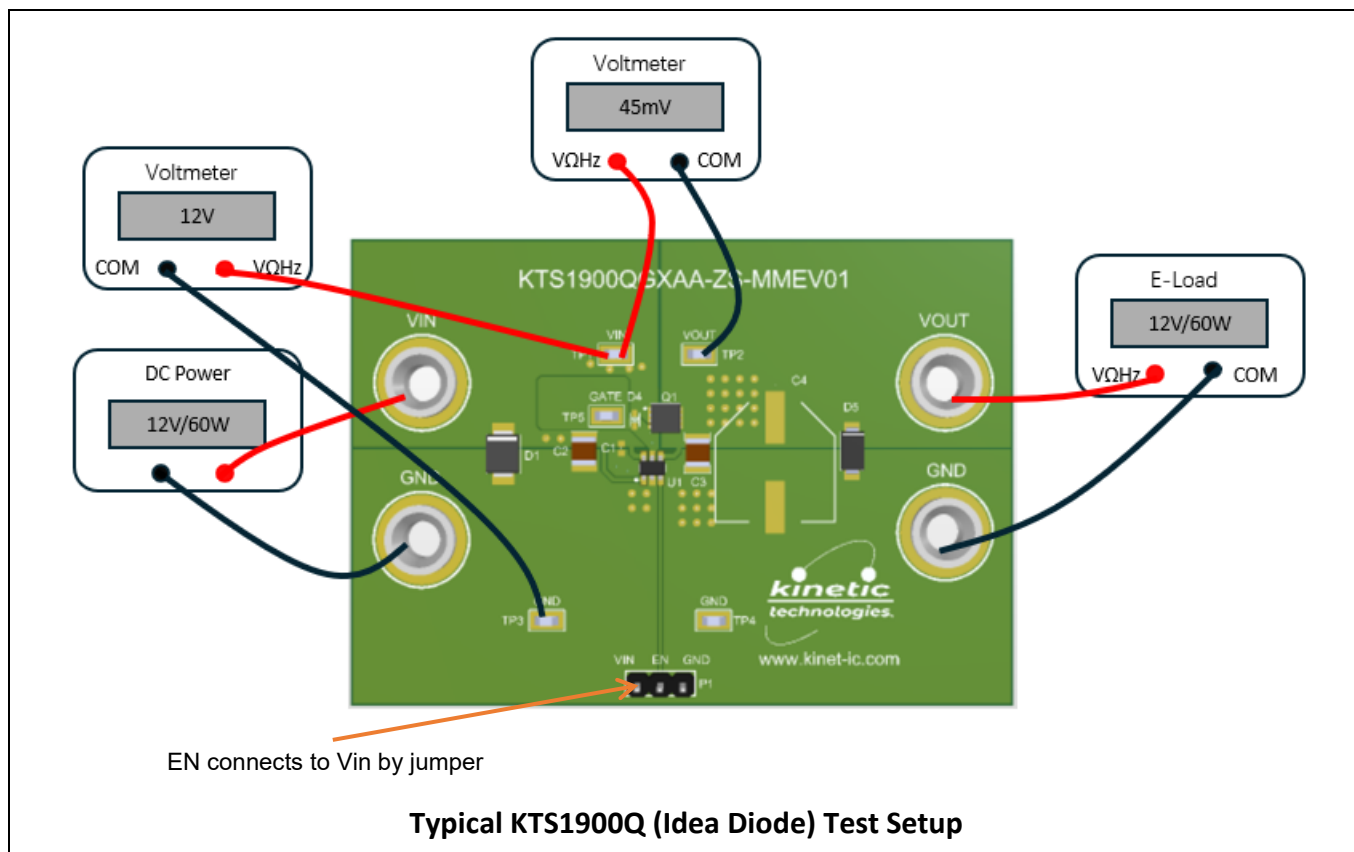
Voltmeter
45mV
VΩHz COM

Voltmeter
12V
COM VΩHz

KTS1900QGXAA-Z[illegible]-MMEV01

E-Load
12V/60W
VΩHz COM

VIN
VIN
TP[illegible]
VOUT
TP2
VOUT

DC Power
12V/60W

GATE D4
TP5
Q1
C4
D5
D1
C2
C1
U1
C3

GND
GND

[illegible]ND
TP3
GND
TP4

kinetic
technologies.
www.kinet-ic.com

VIN EN GND
P1

EN connects to Vin by jumper

Typical KTS1900Q (Idea Diode) Test Setup